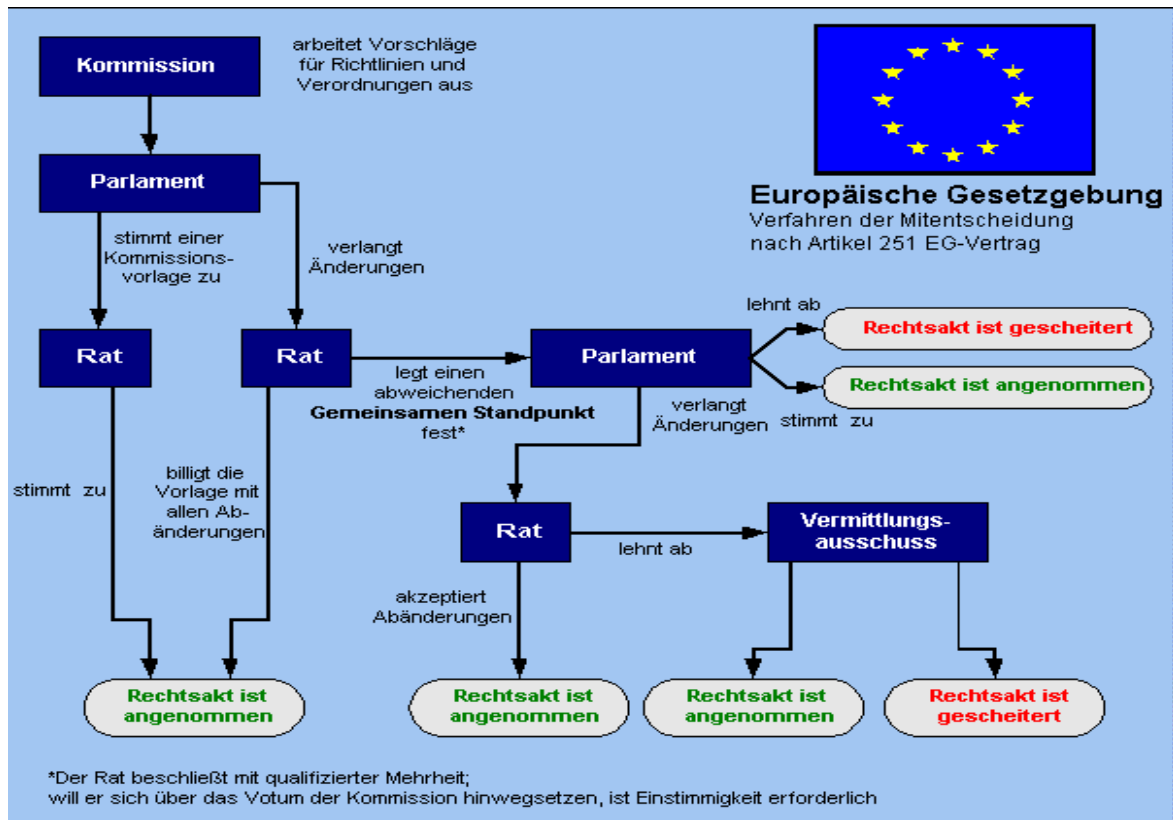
Kommission

arbeitet Vorschläge für Richtlinien und Verordnungen aus

Europäische Gesetzgebung
Verfahren der Mitentscheidung nach Artikel 251 EG-Vertrag

Parlament

stimmt einer Kommissionsvorlage zu

verlangt Änderungen

Rat

Rat

legt einen abweichenden **Gemeinsamen Standpunkt** fest*

Parlament

lehnt ab

Rechtsakt ist gescheitert

Rechtsakt ist angenommen

verlangt Änderungen

stimmt zu

stimmt zu

billigt die Vorlage mit allen Abänderungen

Rat

lehnt ab

Vermittlungsausschuss

akzeptiert Abänderungen

Rechtsakt ist angenommen

Rechtsakt ist angenommen

Rechtsakt ist angenommen

Rechtsakt ist gescheitert

*Der Rat beschließt mit qualifizierter Mehrheit;
will er sich über das Votum der Kommission hinwegsetzen, ist Einstimmigkeit erforderlich